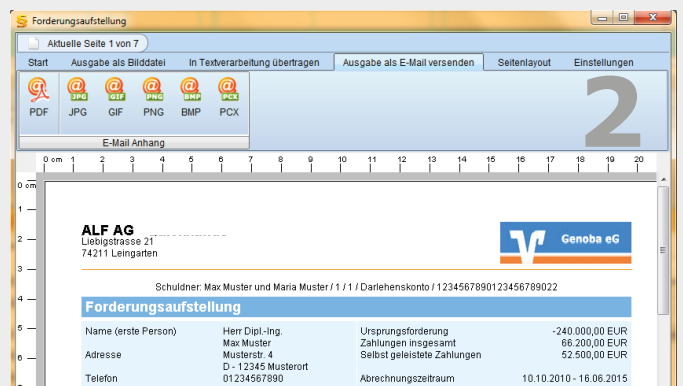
Forderungsaufstellung

Aktuelle Seite 1 von 7

Start | Ausgabe als Bilddatei | In Textverarbeitung übertragen | Ausgabe als E-Mail versenden | Seitenlayout | Einstellungen

PDF JPG GIF PNG BMP PCX

JPG GIF PNG BMP PCX

E-Mail Anhang

2

0 cm 1 2 3 4 5 6 7 8 9 10 11 12 13 14 15 16 17 18 19 20

0 cm 1 2 3 4 5 6

ALF AG
Liebigstrasse 21
74211 Leingarten

Genoba eG

Schuldner: Max Muster und Maria Muster / 1 / 1 / Darlehenskonto / 1234567890123456789022

Forderungsaufstellung

| | | | |
|---|---|---|---|
| Name (erste Person) | Herr Dipl.-Ing. Max Muster | Ursprungsforderung | -240.000,00 EUR |
| | | Zahlungen insgesamt | 66.200,00 EUR |
| Adresse | Musterstr. 4 D - 12345 Musterort | Selbst geleistete Zahlungen | 52.500,00 EUR |
| Telefon | 01234567890 | Abrechnungszeitraum | 10.10.2010 - 16.06.2015 |